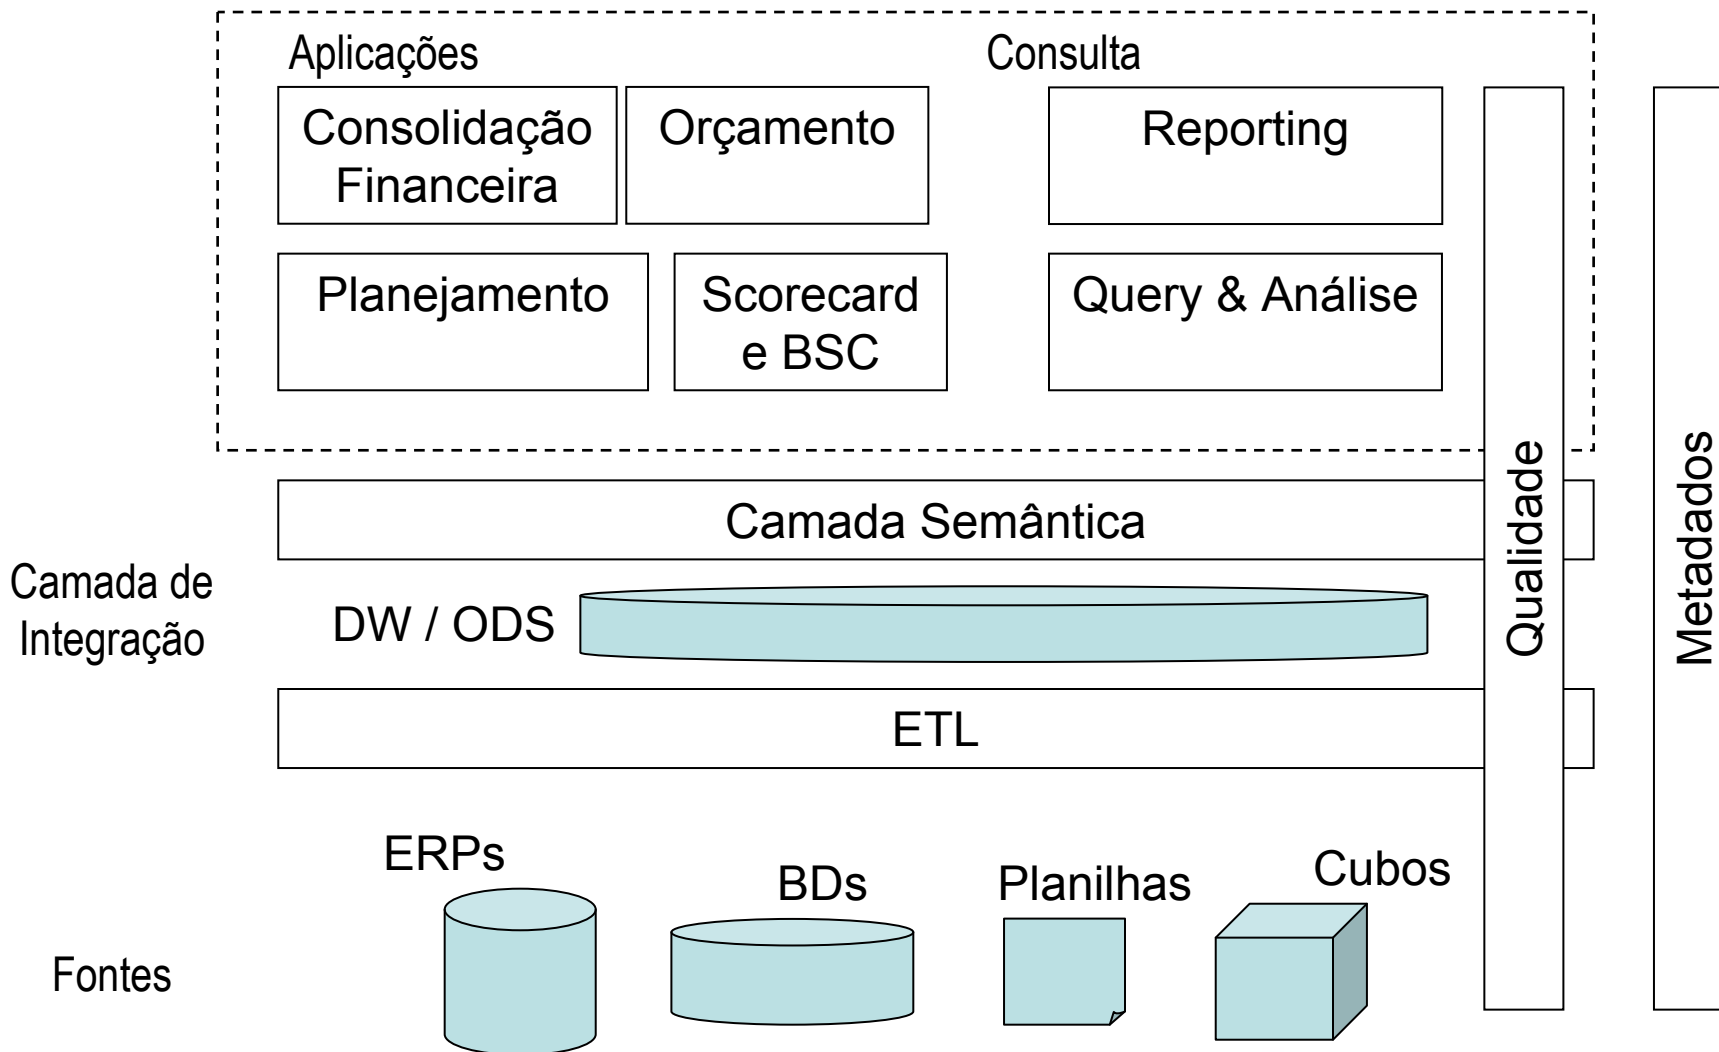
Aplicações

Consolidação Financeira

Orçamento

Planejamento

Scorecard e BSC

Consulta

Reporting

Query & Análise

Qualidade

Metadados

Camada Semântica

Camada de Integração

DW / ODS

ETL

ERPs

BDs

Planilhas

Cubos

Fontes